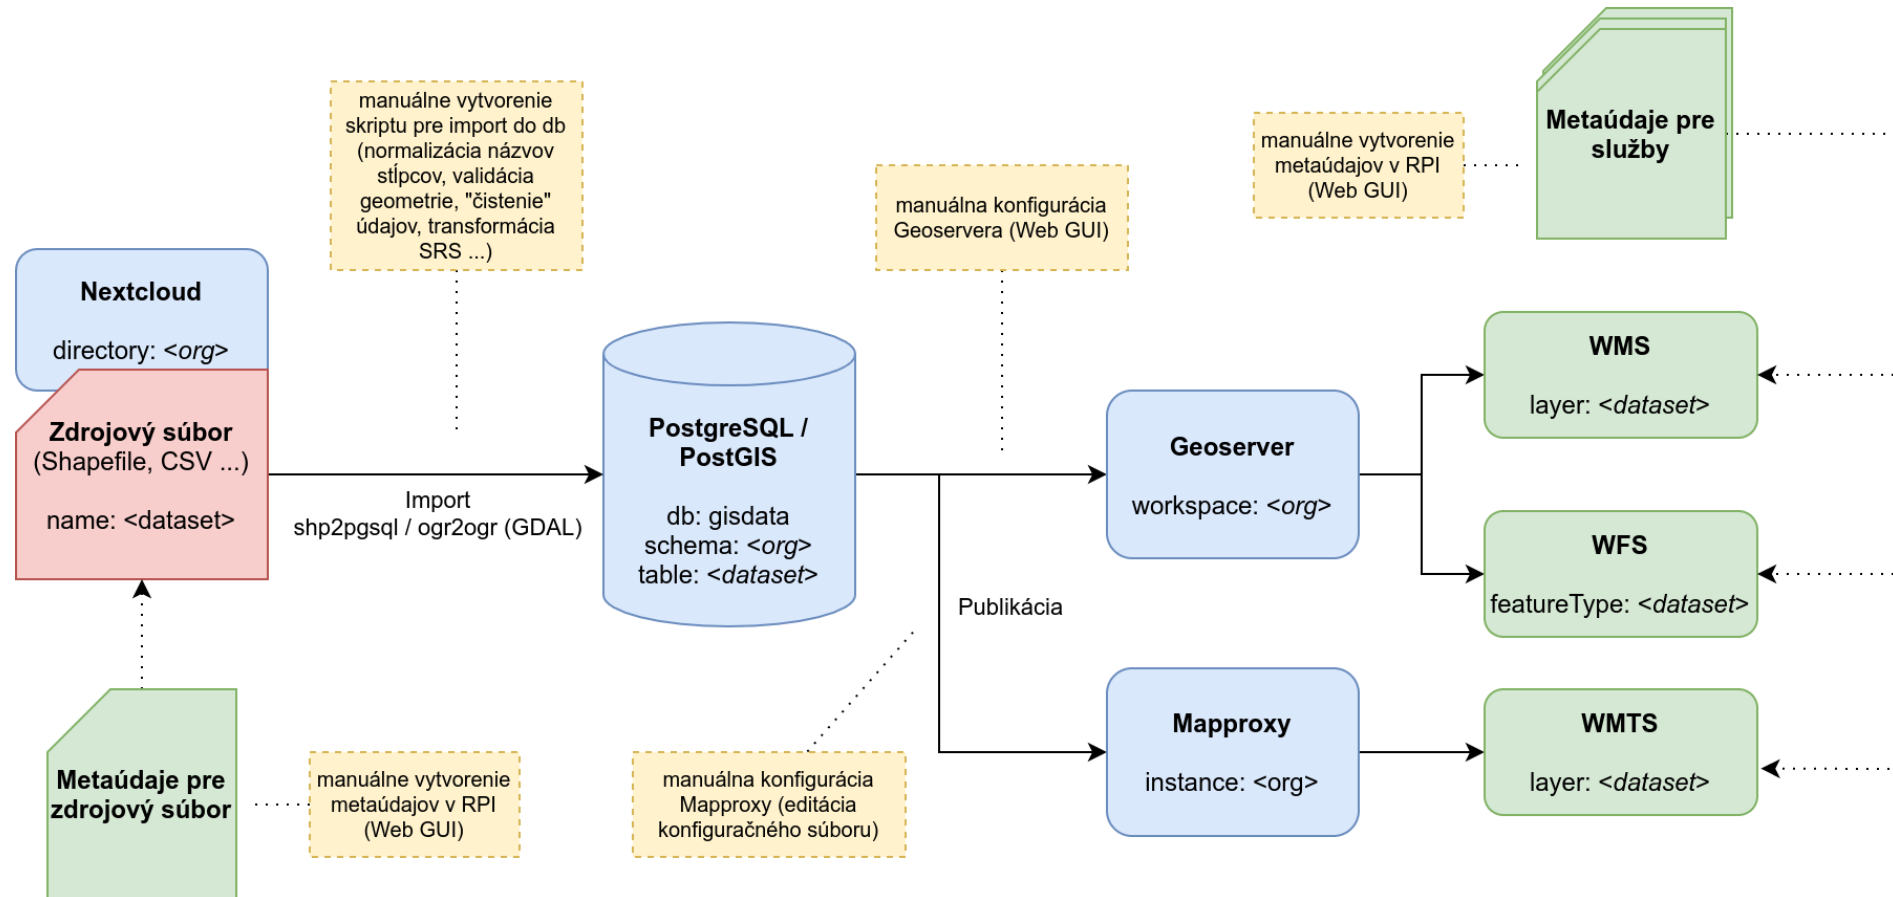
manuálne vytvorenie skriptu pre import do db (normalizácia názvov stĺpcov, validácia geometrie, "čistenie" údajov, transformácia SRS ...)

manuálna konfigurácia Geoservera (Web GUI)

manuálne vytvorenie metaúdajov v RPI (Web GUI)

Metaúdaje pre služby

Nextcloud

directory: <org>

Zdrojový súbor
(Shapefile, CSV ...)

name: <dataset>

Import
shp2pgsql / ogr2ogr (GDAL)

PostgreSQL / PostGIS

db: gisdata
schema: <org>
table: <dataset>

Geoserver

workspace: <org>

WMS

layer: <dataset>

WFS

featureType: <dataset>

Publikácia

Mapproxy

instance: <org>

WMTS

layer: <dataset>

Metaúdaje pre zdrojový súbor

manuálne vytvorenie metaúdajov v RPI (Web GUI)

manuálna konfigurácia Mapproxy (editácia konfiguračného súboru)